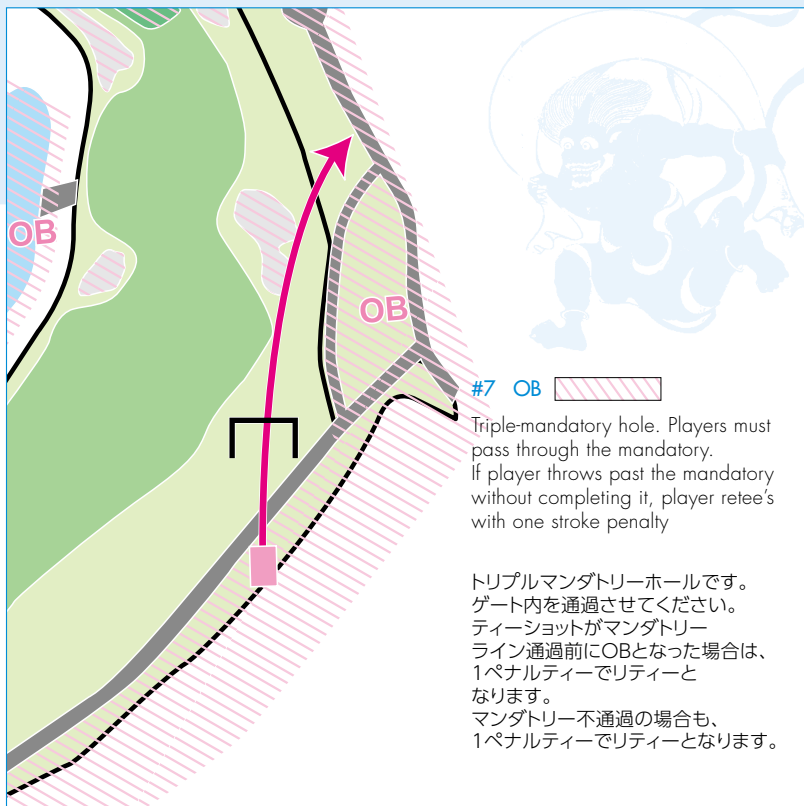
OB

OB

#7 OB

Triple-mandatory hole. Players must pass through the mandatory.
If player throws past the mandatory without completing it, player retee's with one stroke penalty

トリプルマンダトリーホールです。
ゲート内を通過させてください。
ティーショットがマンダトリーライン通過前にOBとなった場合は、1ペナルティーでリティーとなります。
マンダトリー不通過の場合も、1ペナルティーでリティーとなります。